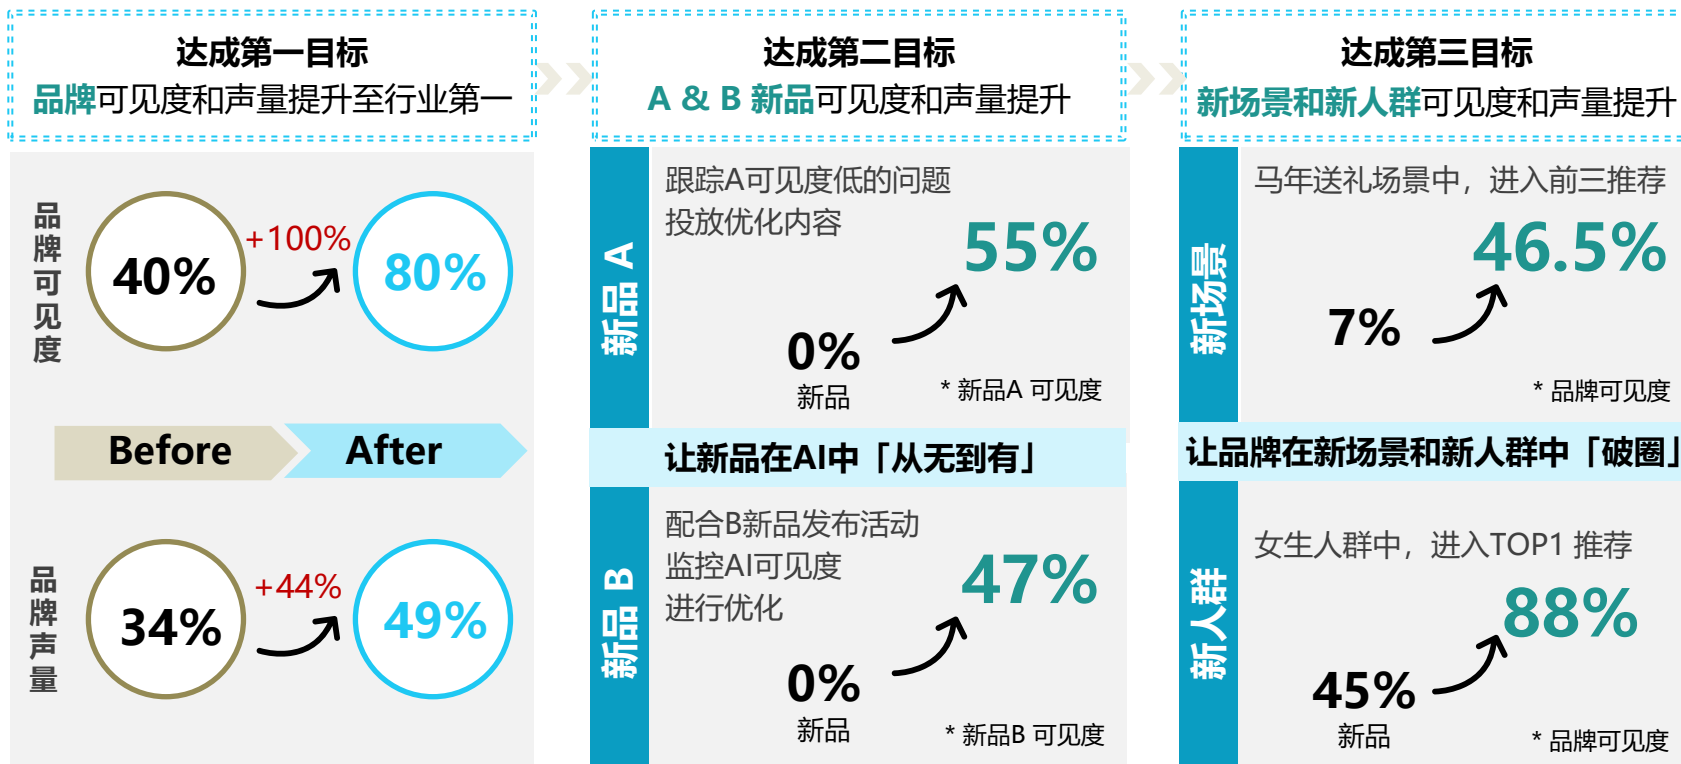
达成第一目标
品牌可见度和声量提升至行业第一

品牌可见度
40%
+100%
80%

Before
After

品牌声量
34%
+44%
49%

达成第二目标
A & B 新品可见度和声量提升

新品 A
跟踪A可见度低的问题
投放优化内容
55%
0%
新品
* 新品A 可见度

让新品在AI中「从无到有」

新品 B
配合B新品发布活动
监控AI可见度
进行优化
47%
0%
新品
* 新品B 可见度

达成第三目标
新场景和新人群可见度和声量提升

新场景
马年送礼场景中，进入前三推荐
46.5%
7%
* 品牌可见度

让品牌在新场景和新人群中「破圈」

新人群
女生人群中，进入TOP1 推荐
88%
45%
新品
* 品牌可见度